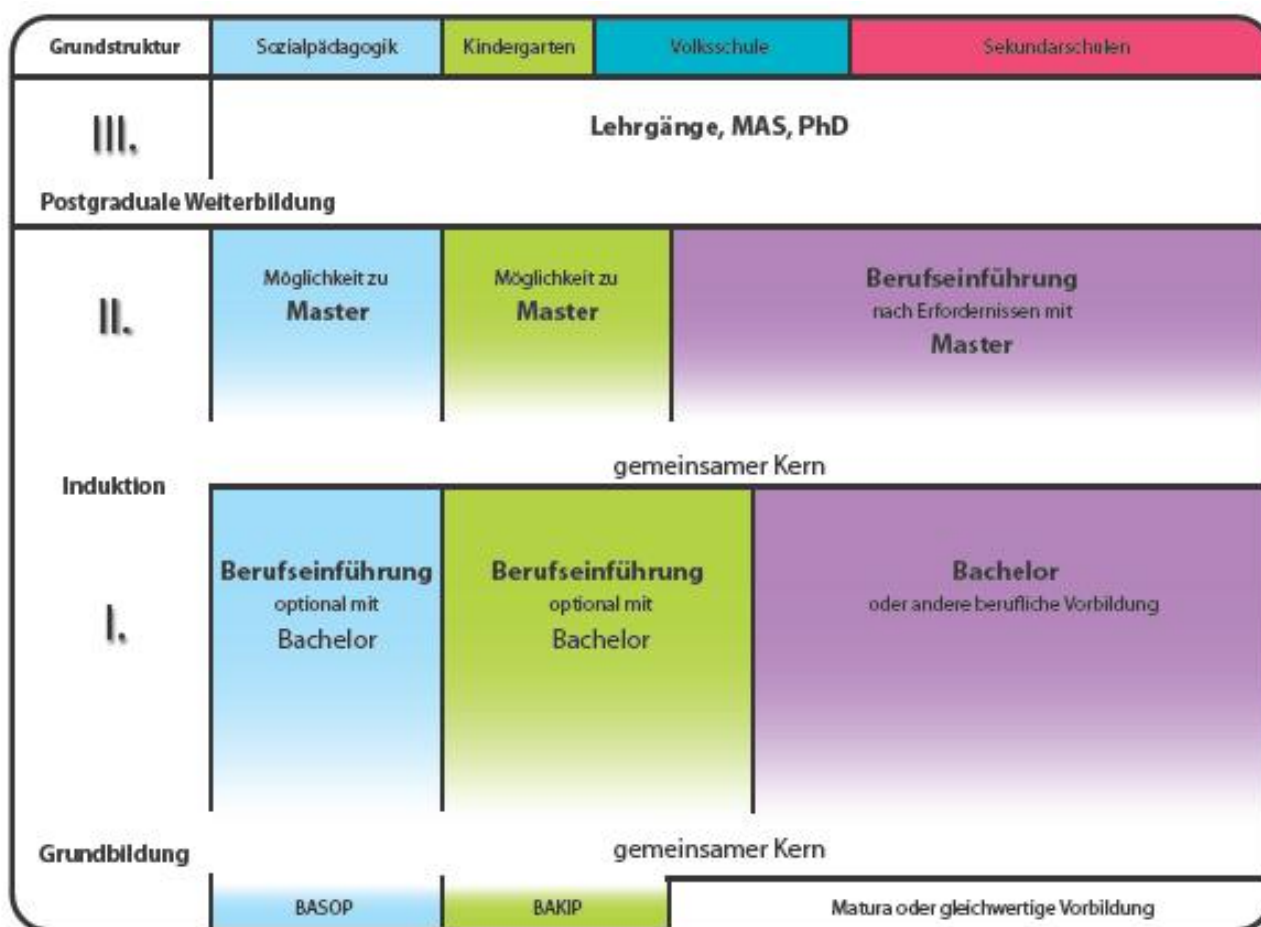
Grundstruktur | Sozialpädagogik | Kindergarten | Volksschule | Sekundarschulen

III.

Lehrgänge, MAS, PhD

Postgraduale Weiterbildung

II.

Möglichkeit zu
Master

Möglichkeit zu
Master

Berufseinführung
nach Erfordernissen mit
Master

Induktion

gemeinsamer Kern

I.

Berufseinführung
optional mit
Bachelor

Berufseinführung
optional mit
Bachelor

Bachelor
oder andere berufliche Vorbildung

Grundbildung

gemeinsamer Kern

BASOP

BAKIP

Matura oder gleichwertige Vorbildung